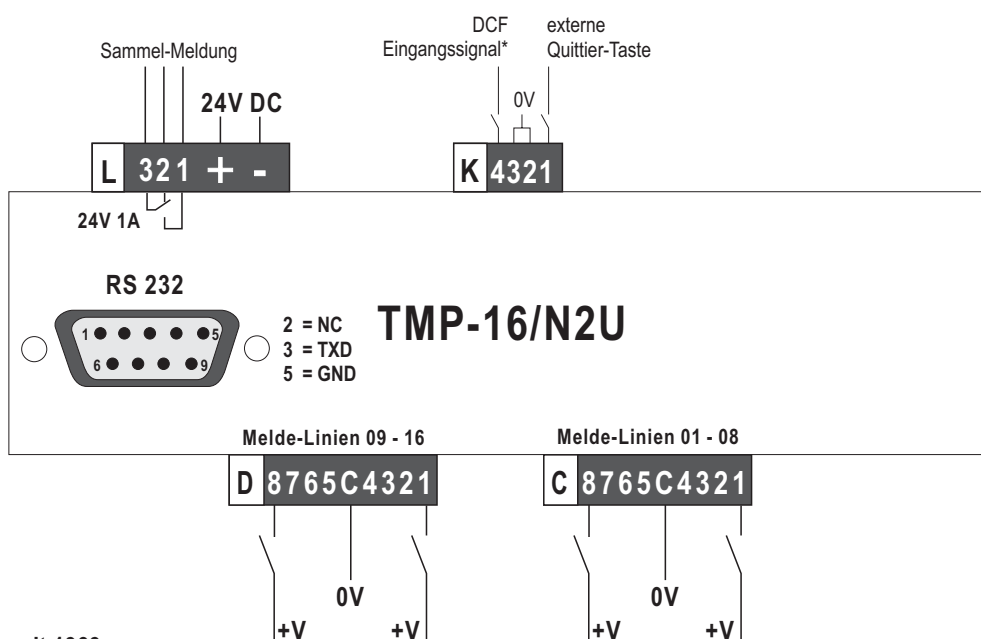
Sammel-Meldung

24V DC

DCF Eingangssignal*

externe Quittier-Taste

0V

L 321 + -

K 4321

24V 1A

RS 232

1 5
6 9

2 = NC
3 = TXD
5 = GND

TMP-16/N2U

Melde-Linien 09 - 16

Melde-Linien 01 - 08

D 8765C4321

C 8765C4321

0V

0V

+V +V

+V +V

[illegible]